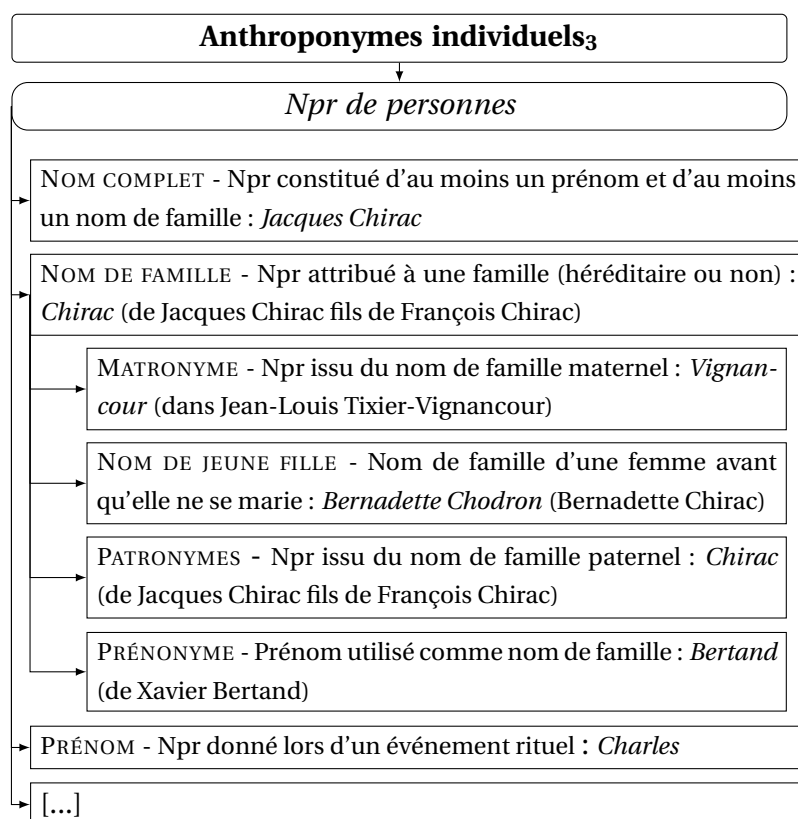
**Anthroponymes individuels$_3$**

*Npr de personnes*

NOM COMPLET - Npr constitué d'au moins un prénom et d'au moins un nom de famille : *Jacques Chirac*

NOM DE FAMILLE - Npr attribué à une famille (héréditaire ou non) : *Chirac* (de Jacques Chirac fils de François Chirac)

MATRONYME - Npr issu du nom de famille maternel : *Vignancour* (dans Jean-Louis Tixier-Vignancour)

NOM DE JEUNE FILLE - Nom de famille d'une femme avant qu'elle ne se marie : *Bernadette Chodron* (Bernadette Chirac)

PATRONYMES - Npr issu du nom de famille paternel : *Chirac* (de Jacques Chirac fils de François Chirac)

PRÉNONYME - Prénom utilisé comme nom de famille : *Bertand* (de Xavier Bertand)

PRÉNOM - Npr donné lors d'un événement rituel : *Charles*

[...]